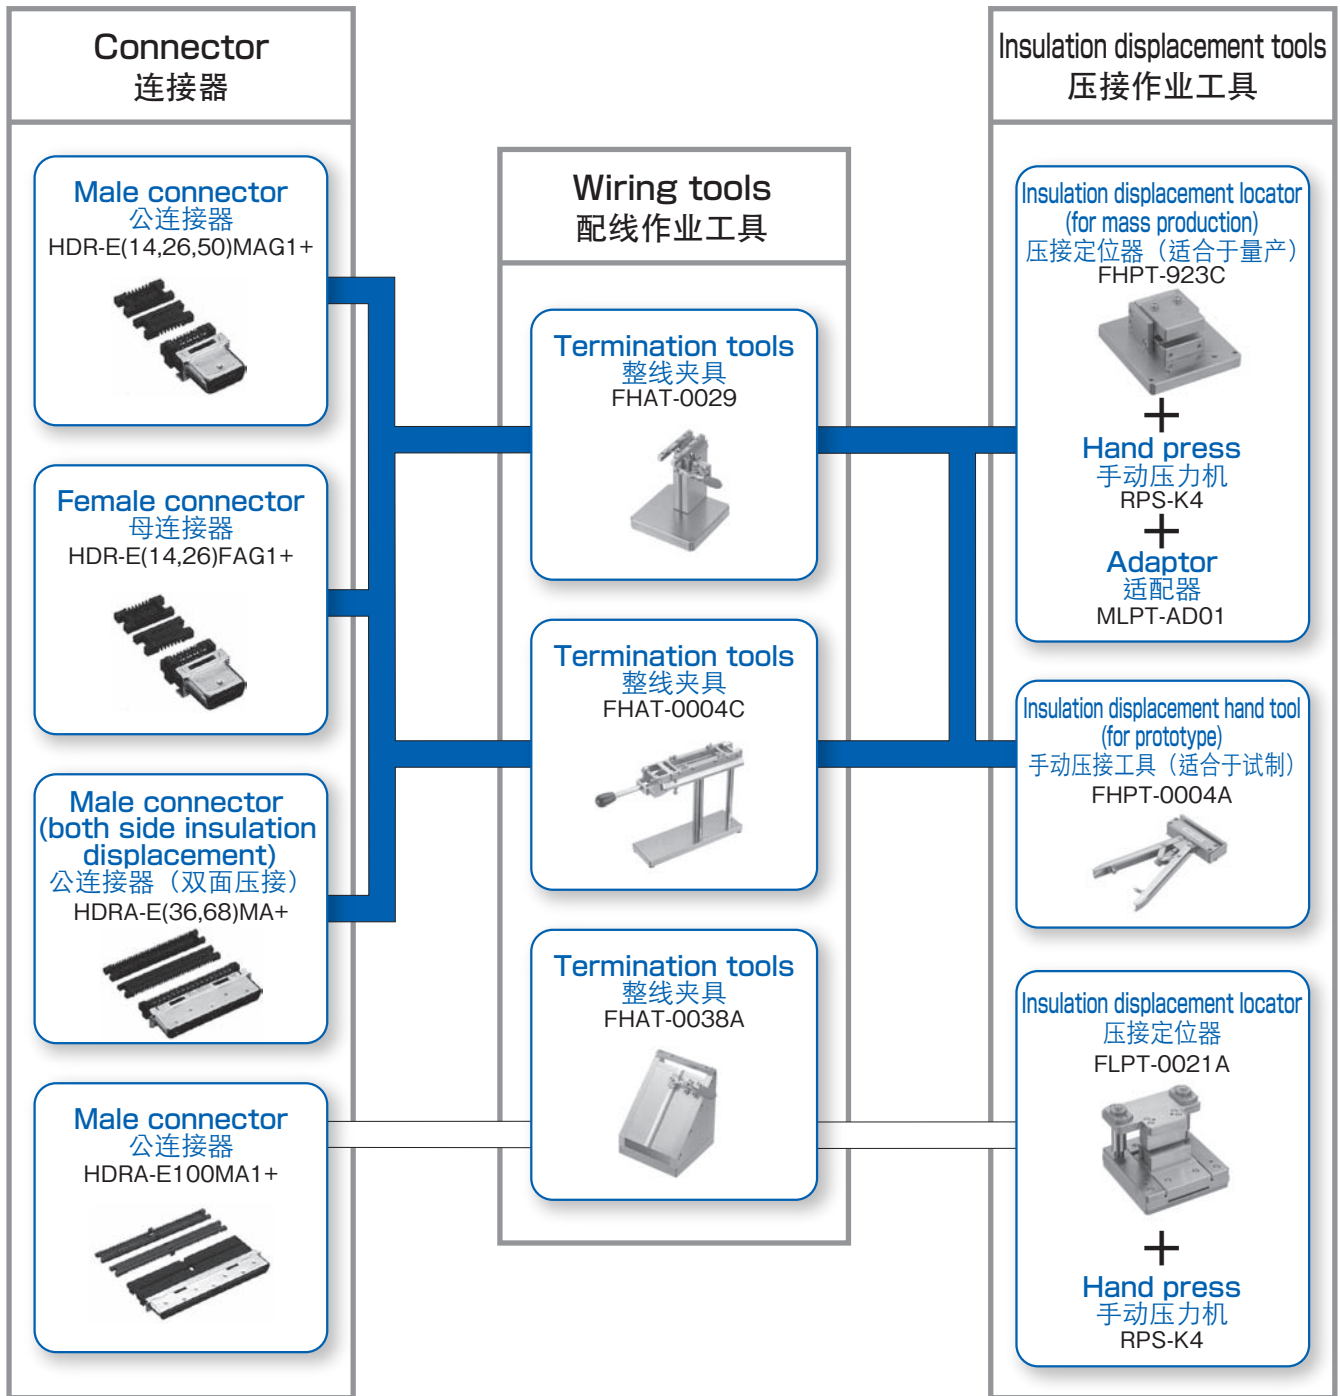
Connector
连接器

Male connector
公连接器
HDR-E(14,26,50)MAG1+

Female connector
母连接器
HDR-E(14,26)FAG1+

Male connector
(both side insulation displacement)
公连接器（双面压接）
HDRA-E(36,68)MA+

Male connector
公连接器
HDRA-E100MA1+

Wiring tools
配线作业工具

Termination tools
整线夹具
FHAT-0029

Termination tools
整线夹具
FHAT-0004C

Termination tools
整线夹具
FHAT-0038A

Insulation displacement tools
压接作业工具

Insulation displacement locator
(for mass production)
压接定位器（适合于量产）
FHPT-923C
+
Hand press
手动压力机
RPS-K4
+
Adaptor
适配器
MLPT-AD01

Insulation displacement hand tool
(for prototype)
手动压接工具（适合于试制）
FHPT-0004A

Insulation displacement locator
压接定位器
FLPT-0021A
+
Hand press
手动压力机
RPS-K4